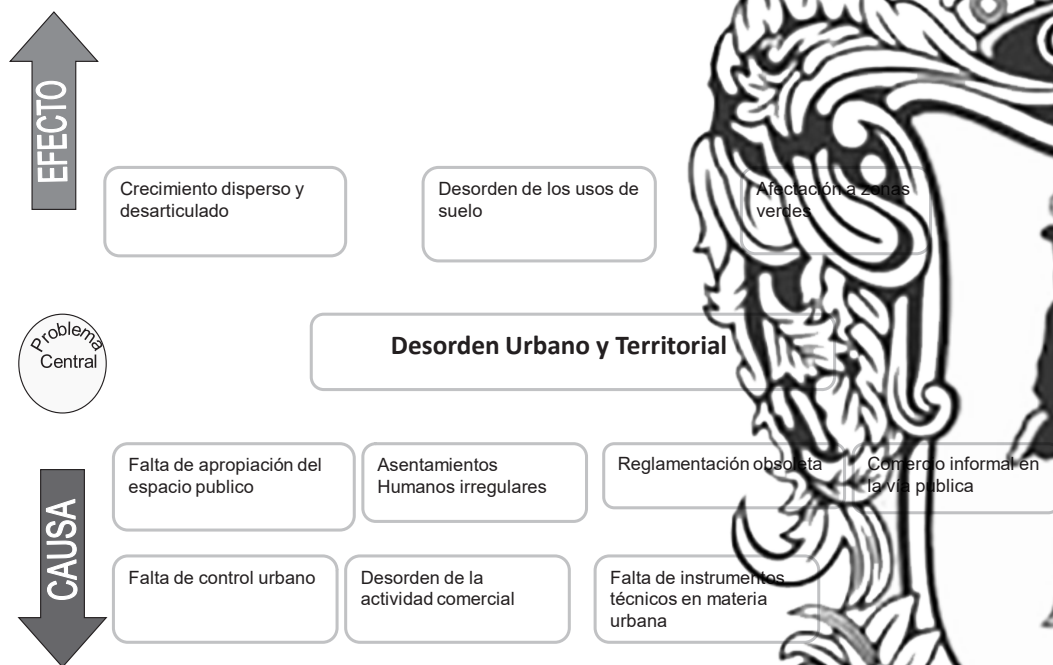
EFECTO

Crecimiento disperso y desarticulado

Desorden de los usos de suelo

Afectación a zonas verdes

Problema Central

Desorden Urbano y Territorial

Falta de apropiación del espacio publico

Asentamientos Humanos irregulares

Reglamentación obsoleta

Comercio informal en la vía publica

CAUSA

Falta de control urbano

Desorden de la actividad comercial

Falta de instrumentos técnicos en materia urbana